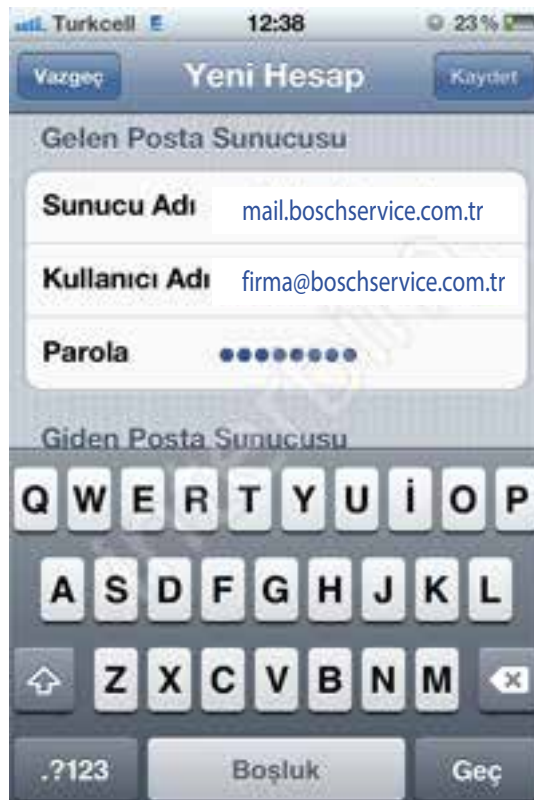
Turkcell E 12:38 23 %

Vazgeç Yeni Hesap Kaydet

Gelen Posta Sunucusu

Sunucu Adı mail.boschservice.com.tr

Kullanıcı Adı firma@boschservice.com.tr

Parola ●●●●●●●●

Giden Posta Sunucusu

Q W E R T Y U İ O P

A S D F G H J K L

Z X C V B N M

.?123 Boşluk Geç